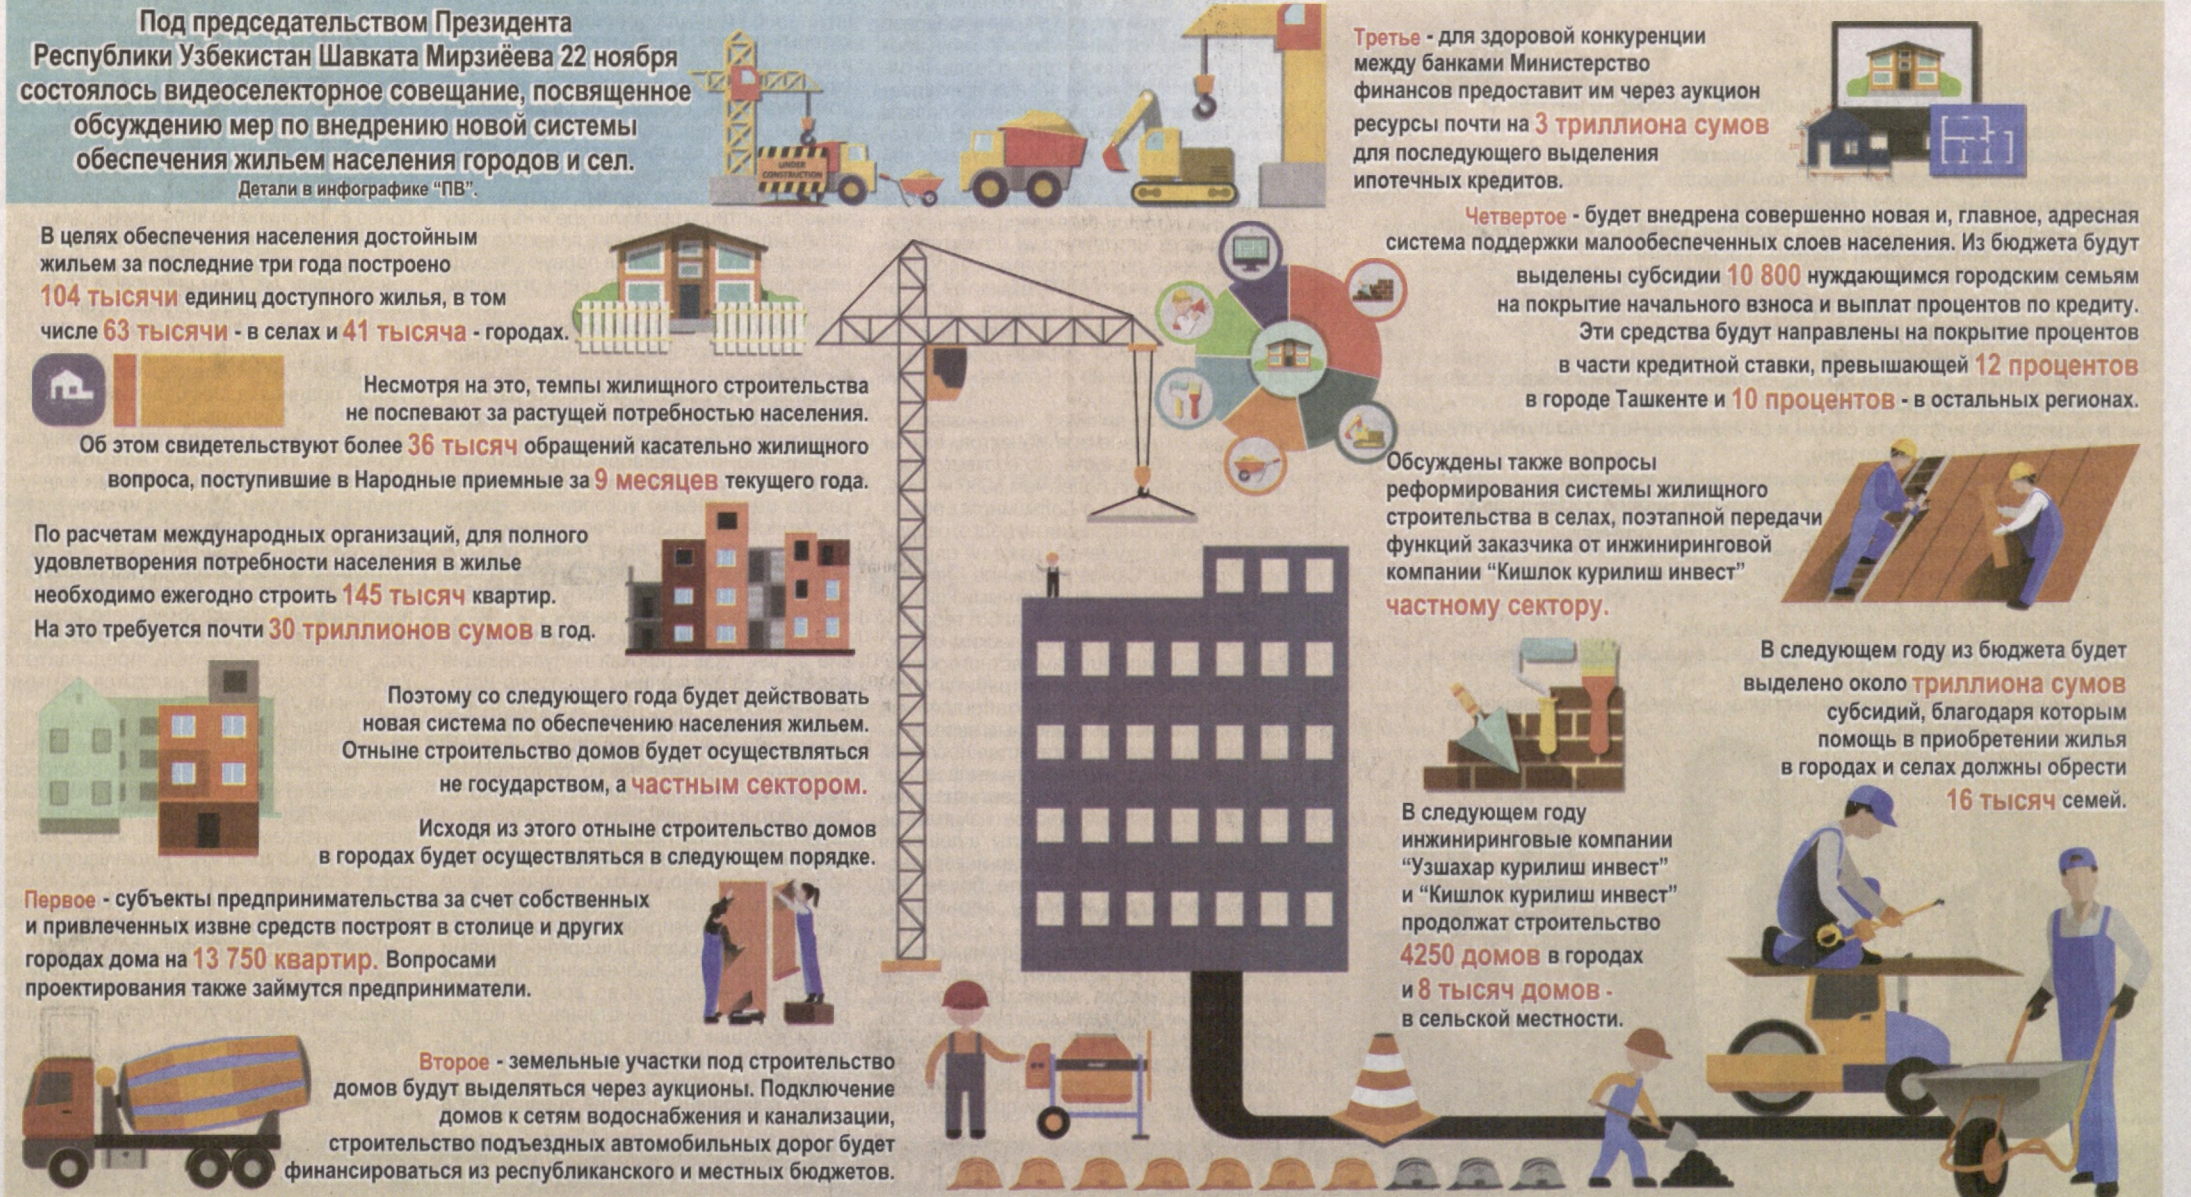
Под председательством Президента Республики Узбекистан Шавката Мирзиёева 22 ноября состоялось видеоселекторное совещание, посвященное обсуждению мер по внедрению новой системы обеспечения жильем населения городов и сел.
Детали в инфографике "ПВ".

UNDER CONSTRUCTION

В целях обеспечения населения достойным жильем за последние три года построено 104 тысячи единиц доступного жилья, в том числе 63 тысячи - в селах и 41 тысяча - городах.

Несмотря на это, темпы жилищного строительства не поспевают за растущей потребностью населения. Об этом свидетельствуют более 36 тысяч обращений касательно жилищного вопроса, поступившие в Народные приемные за 9 месяцев текущего года.

По расчетам международных организаций, для полного удовлетворения потребности населения в жилье необходимо ежегодно строить 145 тысяч квартир. На это требуется почти 30 триллионов сумов в год.

Поэтому со следующего года будет действовать новая система по обеспечению населения жильем. Отныне строительство домов будет осуществляться не государством, а частным сектором.

Исходя из этого отныне строительство домов в городах будет осуществляться в следующем порядке.

Первое - субъекты предпринимательства за счет собственных и привлеченных извне средств построят в столице и других городах дома на 13 750 квартир. Вопросами проектирования также займутся предприниматели.

Второе - земельные участки под строительство домов будут выделяться через аукционы. Подключение домов к сетям водоснабжения и канализации, строительство подъездных автомобильных дорог будет финансироваться из республиканского и местных бюджетов.

Третье - для здоровой конкуренции между банками Министерство финансов предоставит им через аукцион ресурсы почти на 3 триллиона сумов для последующего выделения ипотечных кредитов.

Четвертое - будет внедрена совершенно новая и, главное, адресная система поддержки малообеспеченных слоев населения. Из бюджета будут выделены субсидии 10 800 нуждающимся городским семьям на покрытие начального взноса и выплат процентов по кредиту. Эти средства будут направлены на покрытие процентов в части кредитной ставки, превышающей 12 процентов в городе Ташкенте и 10 процентов - в остальных регионах.

Обсуждены также вопросы реформирования системы жилищного строительства в селах, поэтапной передачи функций заказчика от инжиниринговой компании "Кишлок курилиш инвест" частному сектору.

В следующем году из бюджета будет выделено около триллиона сумов субсидий, благодаря которым помощь в приобретении жилья в городах и селах должны обрести 16 тысяч семей.

В следующем году инжиниринговые компании "Узшахар курилиш инвест" и "Кишлок курилиш инвест" продолжат строительство 4250 домов в городах и 8 тысяч домов - в сельской местности.